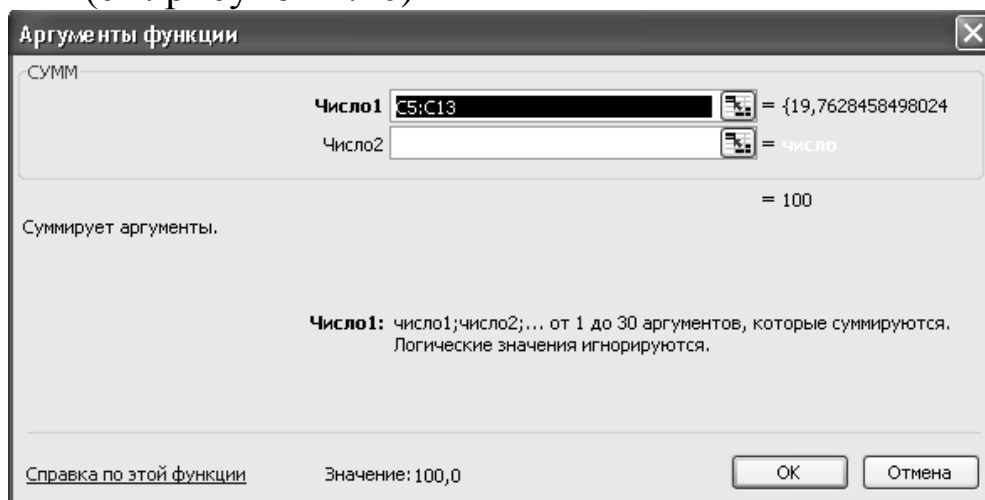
Аргументы функции

СУММ

Число1 C5:C13 = {19,7628458498024

Число2 = число

= 100

Суммирует аргументы.

Число1: число1;число2;... от 1 до 30 аргументов, которые суммируются. Логические значения игнорируются.

Справка по этой функции

Значение: 100,0

OK

Отмена